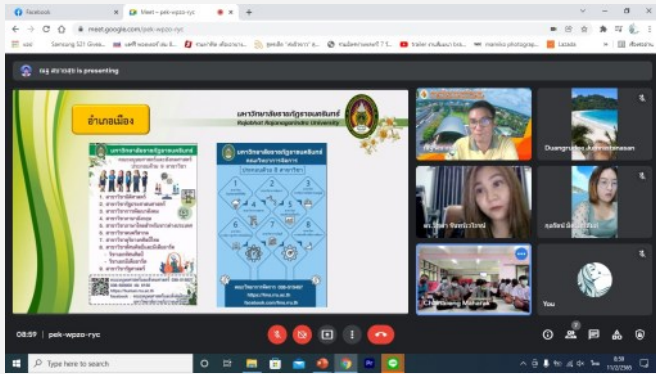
Facebook
Meet - pek-wpzo-ryc
meet.google.com/pek-wpzo-ryc

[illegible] is presenting

อำเภอเมือง

มหาวิทยาลัยราชภัฏรำไพพรรณี
Rajabhat Rajanagarindra University

Duangruthai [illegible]

You

08:59 | pek-wpzo-ryc

Type here to search

8:59
11/2/2565